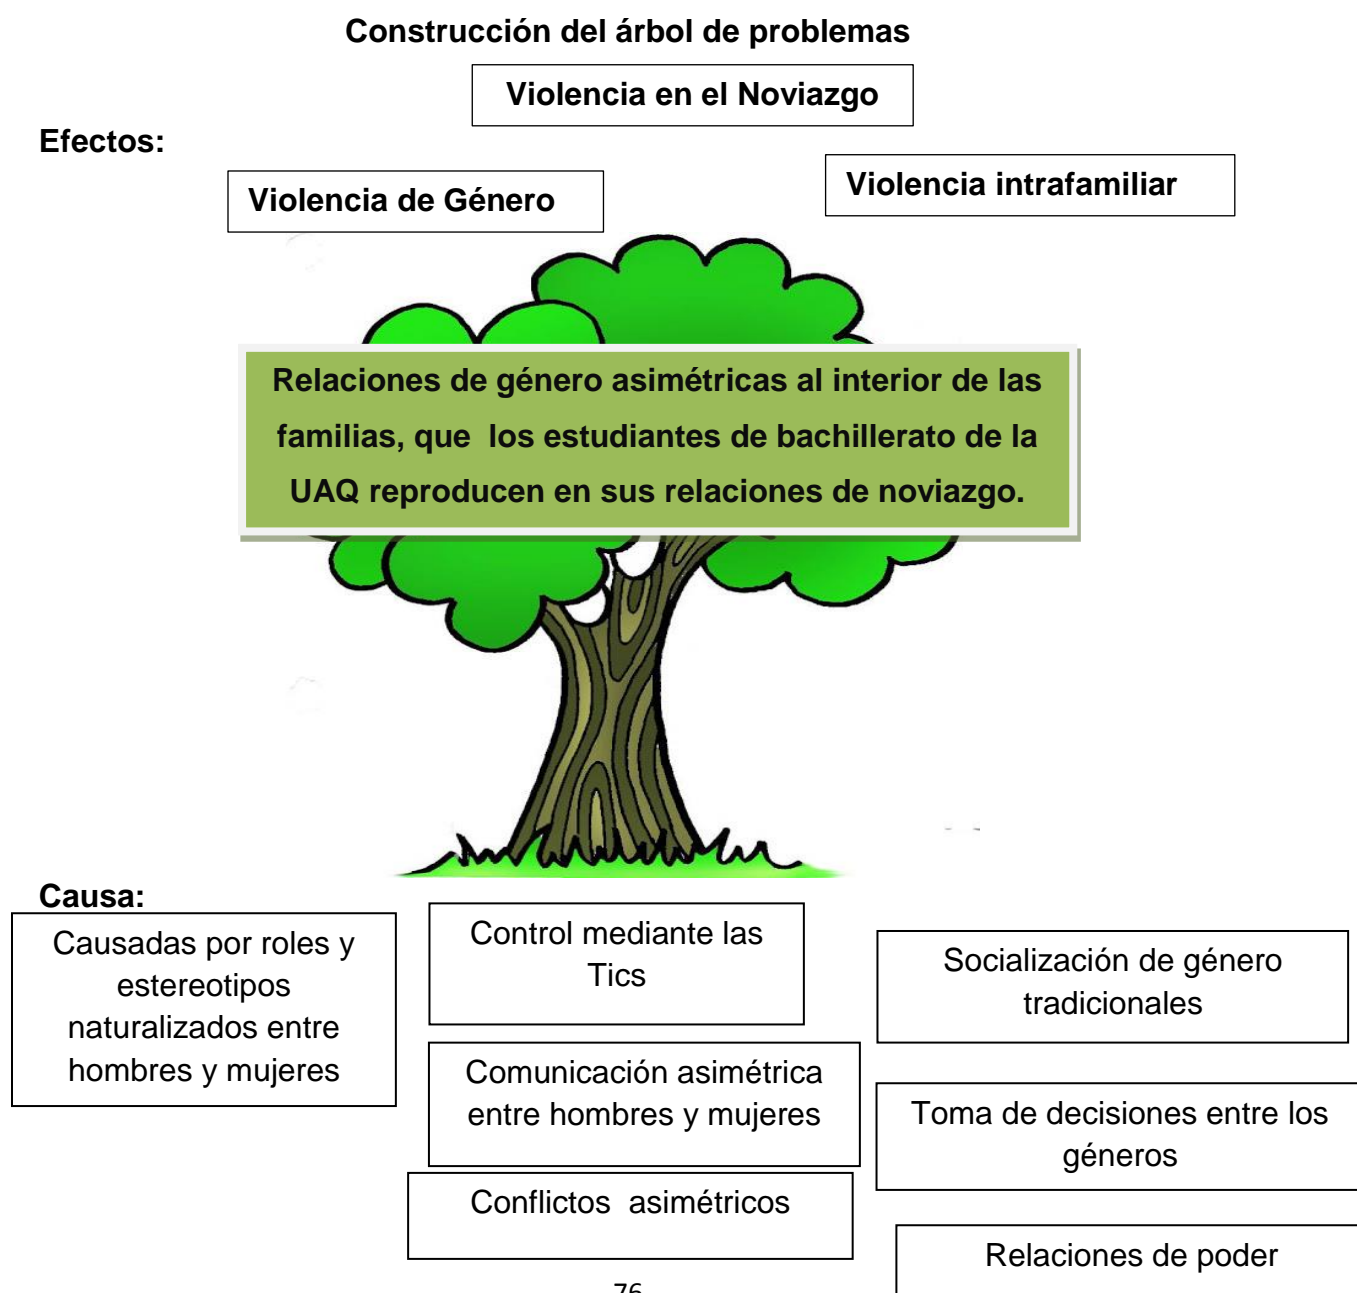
Construcción del árbol de problemas

Violencia en el Noviazgo

Efectos:

Violencia de Género

Violencia intrafamiliar

Relaciones de género asimétricas al interior de las familias, que los estudiantes de bachillerato de la UAQ reproducen en sus relaciones de noviazgo.

Causa:

Causadas por roles y estereotipos naturalizados entre hombres y mujeres

Control mediante las Tics

Socialización de género tradicionales

Comunicación asimétrica entre hombres y mujeres

Toma de decisiones entre los géneros

Conflictos asimétricos

Relaciones de poder

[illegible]